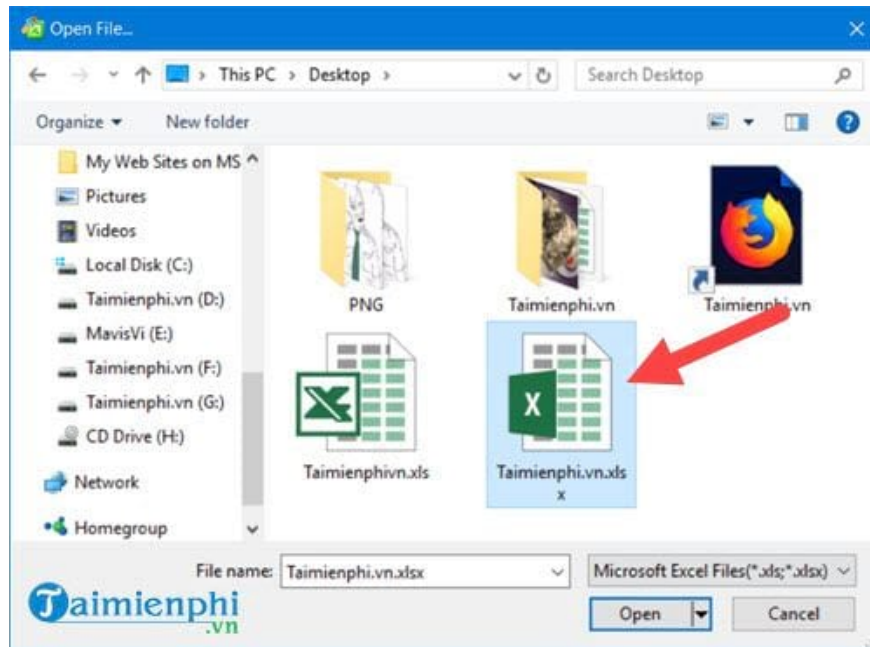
Open File...

This PC > Desktop >

Search Desktop

Organize ▾ New folder

My Web Sites on MS
Pictures
Videos
Local Disk (C:)
Taimienphi.vn (D:)
MavisVi (E:)
Taimienphi.vn (F:)
Taimienphi.vn (G:)
CD Drive (H:)
Network
Homegroup

PNG
Taimienphi.vn
Taimienphi.vn
Taimienphivn.xls
Taimienphi.vn.xlsx

File name: Taimienphi.vn.xlsx
Microsoft Excel Files(*.xls;*.xlsx)
Open
Cancel

Taimienphi .vn